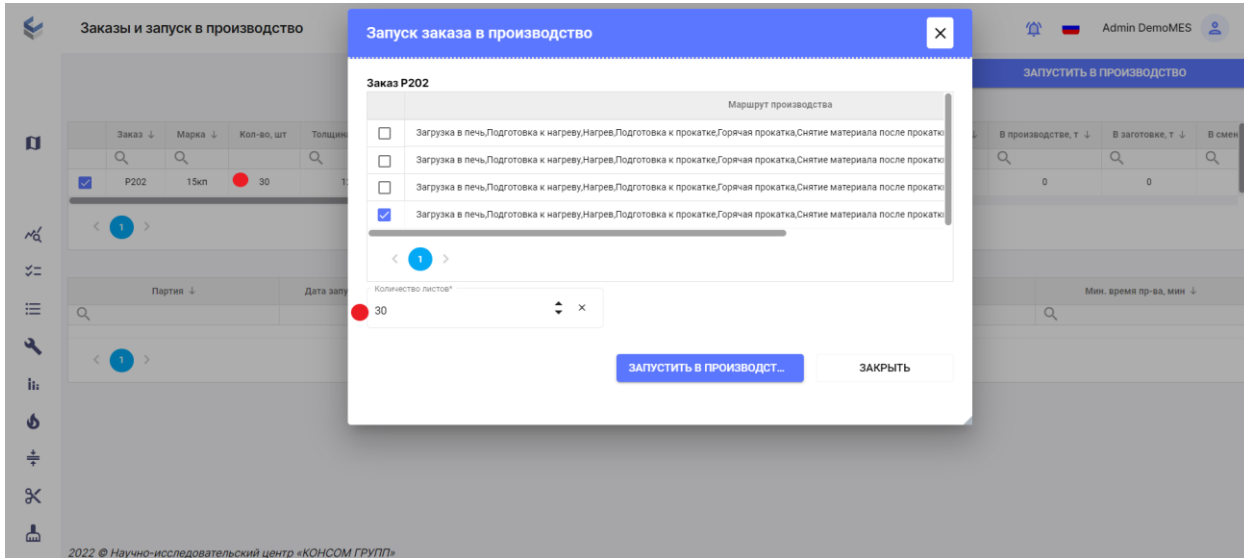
Заказы и запуск в производство

Admin DemoMES

ЗАПУСТИТЬ В ПРОИЗВОДСТВО

| Заказ ↓ | Марка ↓ | Кол-во, шт | Толщин |
|---|---|---|---|
| P202 | 15кп | 30 | 1: |

| В производстве, т ↓ | В заготовке, т ↓ | В смен |
|---|---|---|
| 0 | 0 | |

1

| Партия ↓ | Дата запу |
|---|---|

Мин. время пр-ва, мин ↓

1

2022 © Научно-исследовательский центр «КОНСОМ ГРУПП»

Запуск заказа в производство

Заказ P202

| | Маршрут производства |
|---|---|
| ☐ | Загрузка в печь,Подготовка к нагреву,Нагрев,Подготовка к прокатке,Горячая прокатка,Снятие материала после прокатк |
| ☐ | Загрузка в печь,Подготовка к нагреву,Нагрев,Подготовка к прокатке,Горячая прокатка,Снятие материала после прокатк |
| ☐ | Загрузка в печь,Подготовка к нагреву,Нагрев,Подготовка к прокатке,Горячая прокатка,Снятие материала после прокатк |
| ☑ | Загрузка в печь,Подготовка к нагреву,Нагрев,Подготовка к прокатке,Горячая прокатка,Снятие материала после прокатк |

1

Количество листов*
30

ЗАПУСТИТЬ В ПРОИЗВОДСТ...
ЗАКРЫТЬ